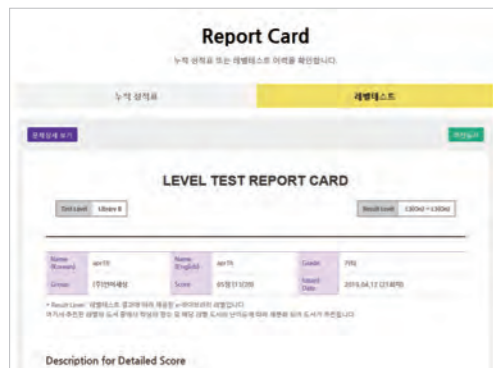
Report Card

누적 성적표 또는 레벨테스트 이력을 확인합니다.

누적 성적표

레벨테스트

문제상세 보기

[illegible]

LEVEL TEST REPORT CARD

Test Level

Library B

Result Level

L3(Ûd) ~ L3(Ûd)

| Name (Korean) | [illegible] | Name (English) | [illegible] | Grade | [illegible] |
|---|---|---|---|---|---|
| Group | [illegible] | Score | 85점 (31/35) | Issued Date | 2015.04.12 (21:49) |

* Result Level : '레벨테스트 결과에 따라 제공된' e-라이브러리 레벨입니다.
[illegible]

Description for Detailed Score